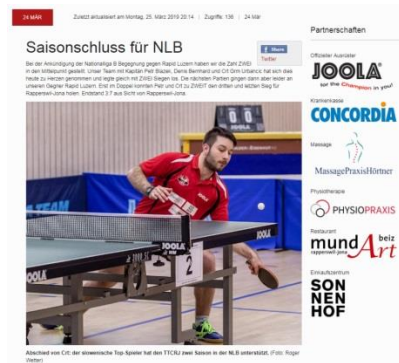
24 MÄR

Zuletzt aktualisiert am Montag, 25. März 2019 20:14 | Zugriffe: 136 | 24 Mär

Saisonschluss für NLB

Share

Twitter

Bei der Ankündigung der Nationalliga B Begegnung gegen Rapid Luzern haben wir die Zahl ZWEI in den Mittelpunkt gestellt. Unser Team mit Kapitän Petr Blazek, Denis Bernhard und Crt Orni Urbancic hat sich dies heute zu Herzen genommen und legte gleich mit ZWEI Siegen los. Die nächsten Partien gingen dann aber leider an unseren Gegner Rapid Luzern. Erst im Doppel konnten Petr und Crt zu ZWEIT den dritten und letzten Sieg für Rapperswil-Jona holen. Endstand 3:7 aus Sicht von Rapperswil-Jona.

Abschied von Crt: der slowenische Top-Spieler hat den TTC/RJ zwei Saison in der NLB unterstützt. (Foto: Roger Weber)

Partnerschaften

Offizieller Ausrüster

JOOLA

be the Champion in you!

Krankenkasse

CONCORDIA

Massage

MassagePraxisHörtner

Physiotherapie

PHYSIOPRAXIS

Restaurant

mund Art beiz

Einkaufszentrum

SON NEN HOF